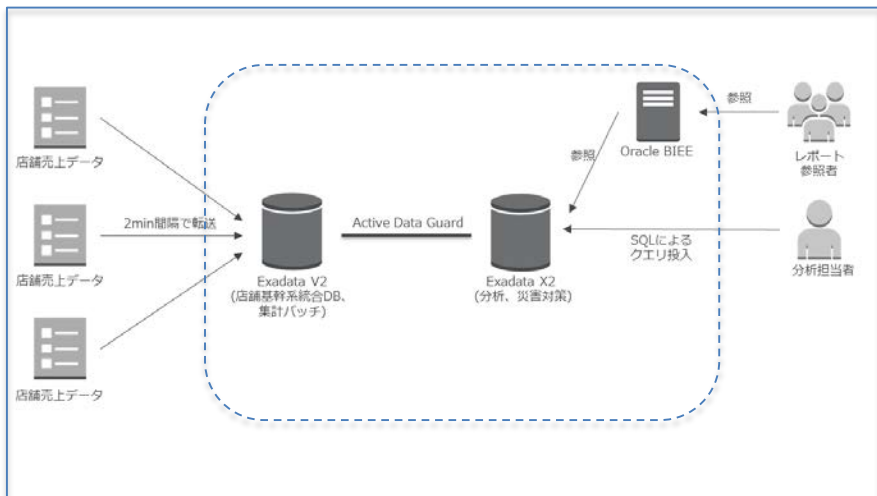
店舗売上データ

店舗売上データ

店舗売上データ

2min間隔で転送

Exadata V2
(店舗基幹系統合DB、集計バッチ)

Active Data Guard

Exadata X2
(分析、災害対策)

Oracle BIEE

参照

参照

レポート参照者

SQLによるクエリ投入

分析担当者